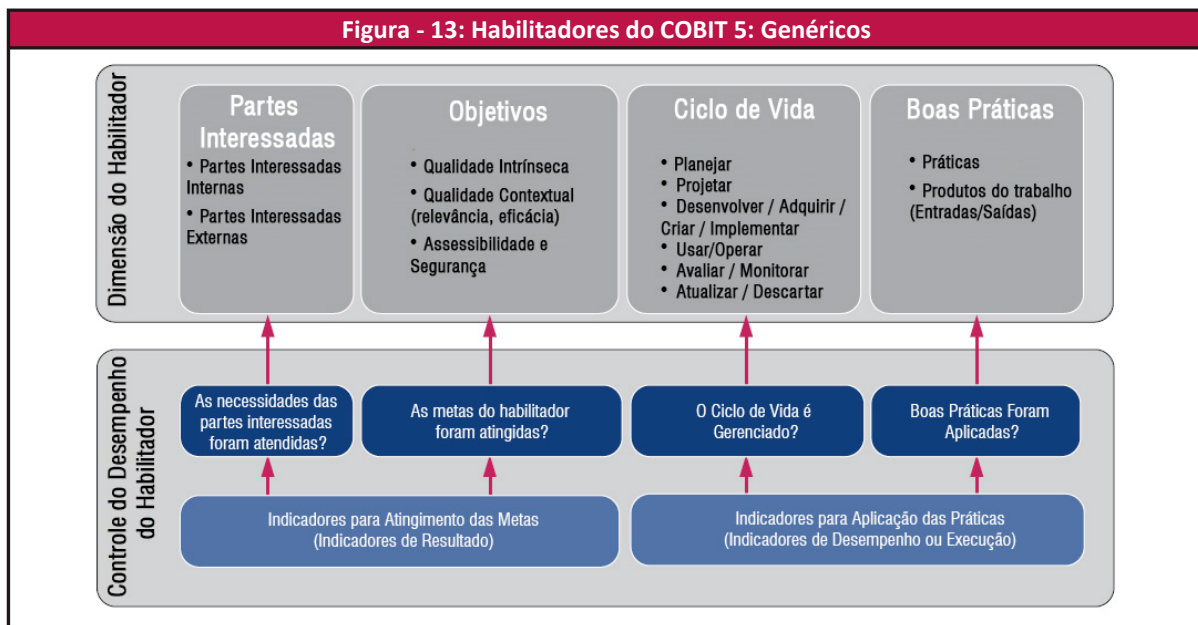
Figura - 13: Habilitadores do COBIT 5: Genéricos

Dimensão do Habilitador

Partes Interessadas
• Partes Interessadas Internas
• Partes Interessadas Externas

Objetivos
• Qualidade Intrínseca
• Qualidade Contextual (relevância, eficácia)
• Assessibilidade e Segurança

Ciclo de Vida
• Planejar
• Projetar
• Desenvolver / Adquirir / Criar / Implementar
• Usar/Operar
• Avaliar / Monitorar
• Atualizar / Descartar

Boas Práticas
• Práticas
• Produtos do trabalho (Entradas/Saídas)

Controle do Desempenho do Habilitador

As necessidades das partes interessadas foram atendidas?

As metas do habilitador foram atingidas?

O Ciclo de Vida é Gerenciado?

Boas Práticas Foram Aplicadas?

Indicadores para Atingimento das Metas (Indicadores de Resultado)

Indicadores para Aplicação das Práticas (Indicadores de Desempenho ou Execução)